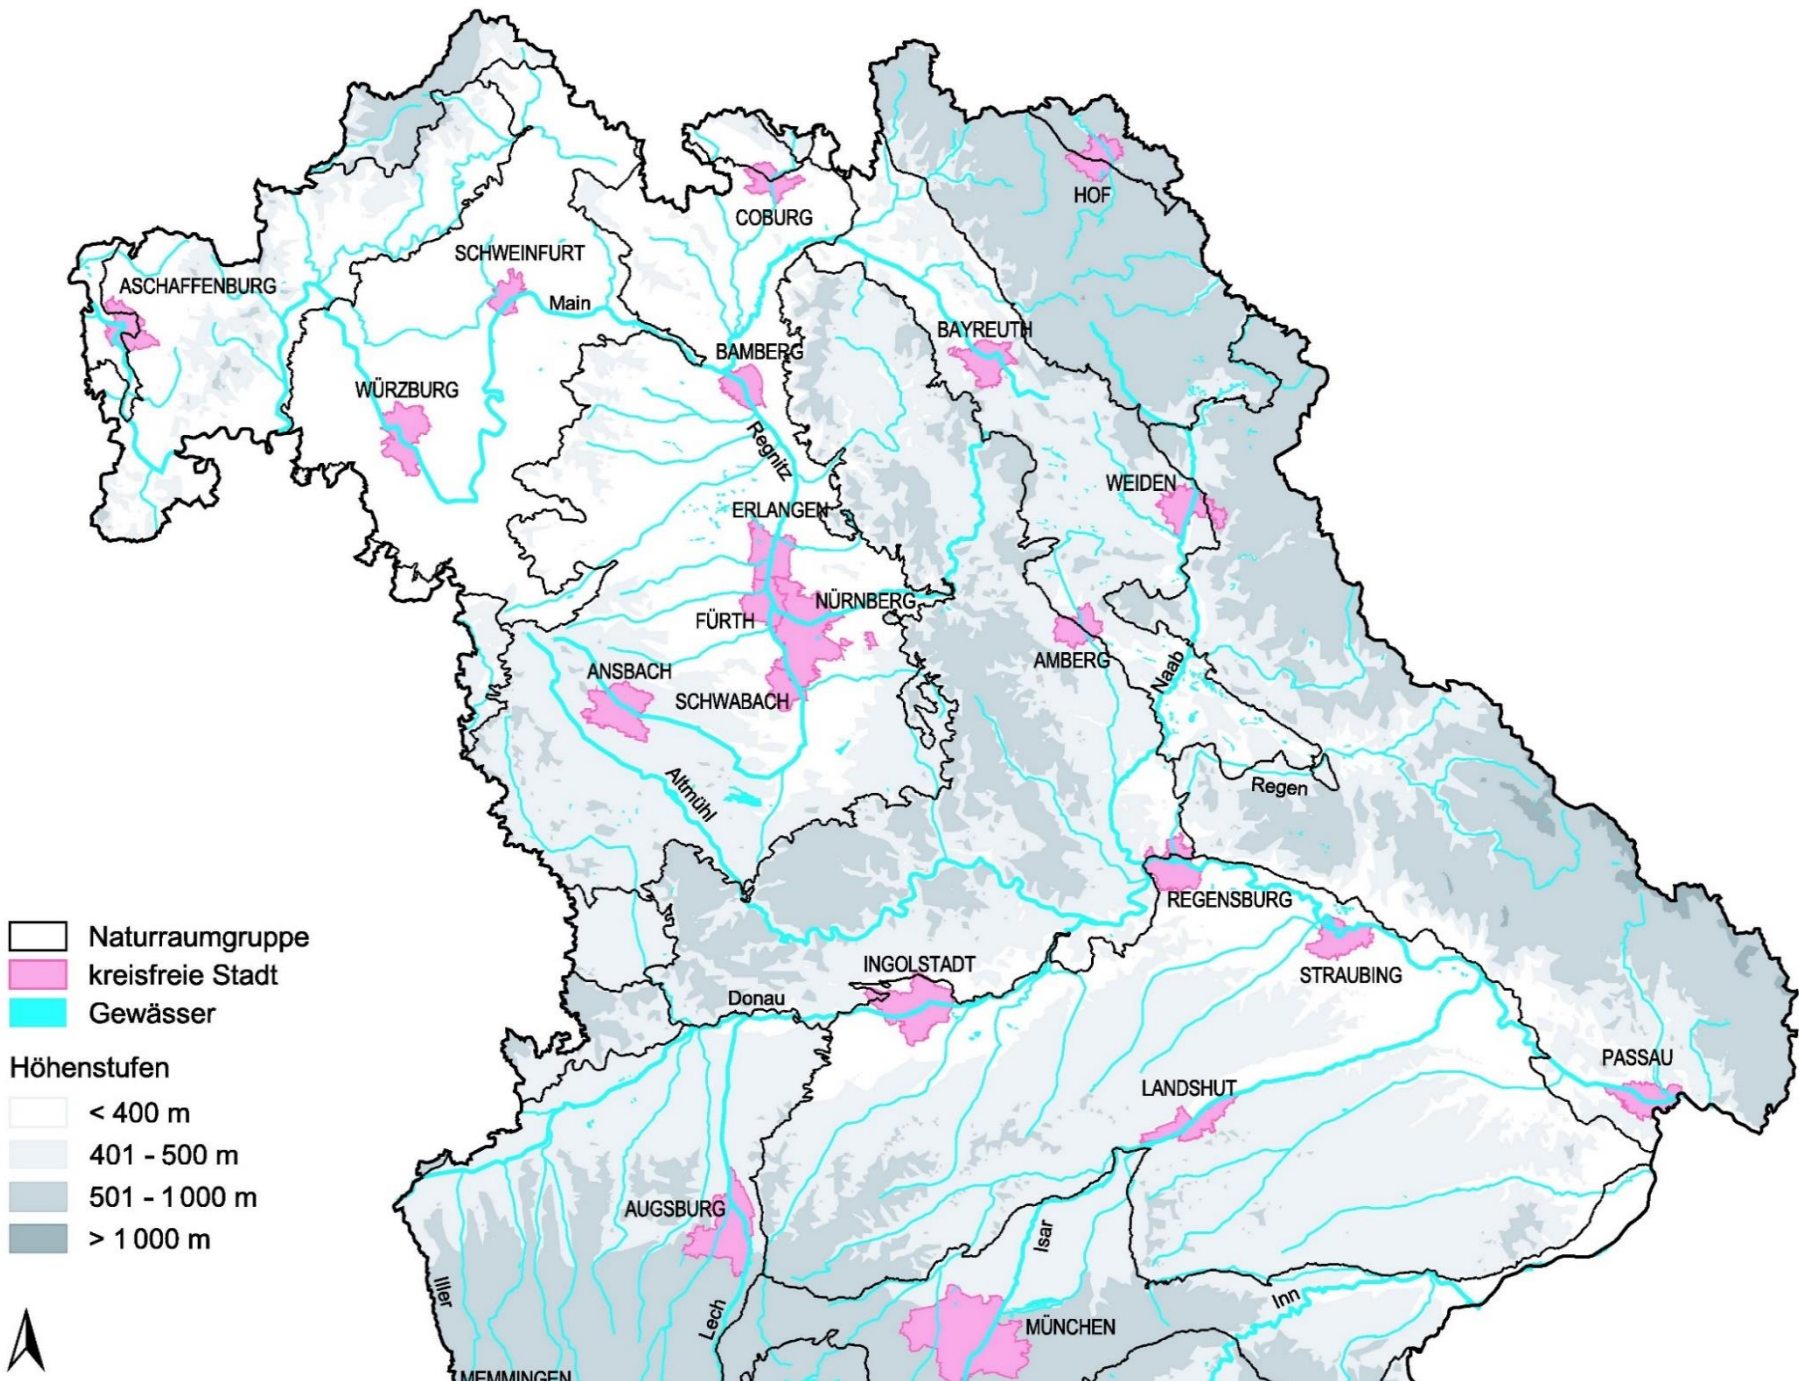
HOF
COBURG
SCHWEINFURT
ASCHAFFENBURG
Main
BAYREUTH
BAMBERG
WÜRZBURG
Regnitz
WEIDEN
ERLANGEN
NÜRNBERG
FÜRTH
AMBERG
ANSBACH
Naab
SCHWABACH
Altmühl
Regen
REGENSBURG
STRAUBING
INGOLSTADT
Donau
PASSAU
LANDSHUT
AUGSBURG
Isar
Iller
Lech
Inn
MÜNCHEN
MEMMINGEN

Naturraumgruppe
kreisfreie Stadt
Gewässer
Höhenstufen
< 400 m
401 - 500 m
501 - 1 000 m
> 1 000 m